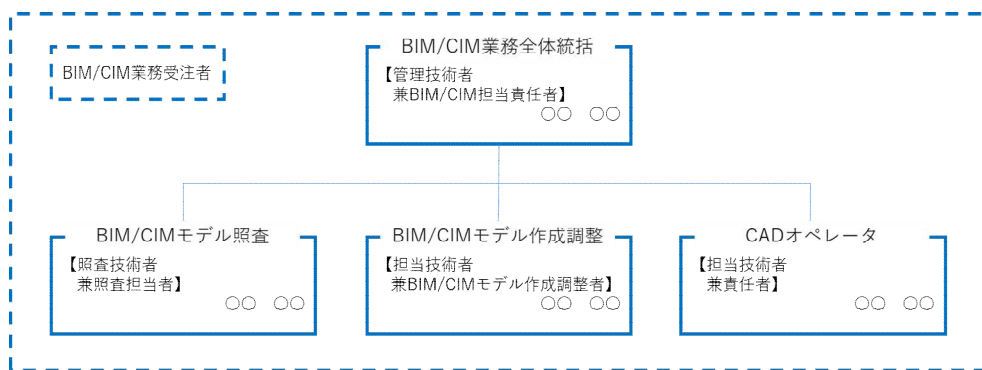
BIM/CIM業務受注者

BIM/CIM業務全体統括
【管理技術者
兼BIM/CIM担当責任者】
○○ ○○

BIM/CIMモデル照査
【照査技術者
兼照査担当者】
○○ ○○

BIM/CIMモデル作成調整
【担当技術者
兼BIM/CIMモデル作成調整者】
○○ ○○

CADオペレータ
【担当技術者
兼責任者】
○○ ○○